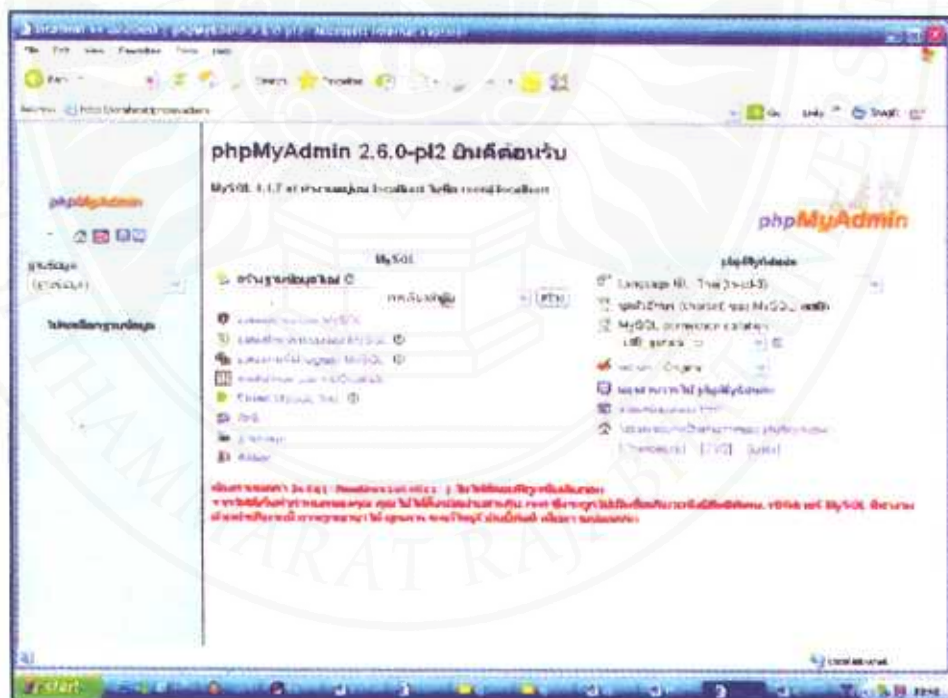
phpMyAdmin 2.6.0-pl2 ยินดีต้อนรับ

MySQL 4.1.7 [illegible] localhost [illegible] root@localhost

phpMyAdmin

phpMyAdmin

ฐานข้อมูล
(ฐานข้อมูล)

ไม่พบฐานข้อมูล

MySQL

สร้างฐานข้อมูลใหม่

การเรียงลำดับ

สร้าง

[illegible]

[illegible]

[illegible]

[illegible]

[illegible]

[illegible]

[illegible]

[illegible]

phpMyAdmin

Language: Thai (th-utf-8)

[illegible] MySQL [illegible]

MySQL connection collation

utf8_general_ci

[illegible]

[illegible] phpMyAdmin

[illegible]

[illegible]

[ChangeLog] [CVS] [Lists]

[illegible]

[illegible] MySQL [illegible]

start